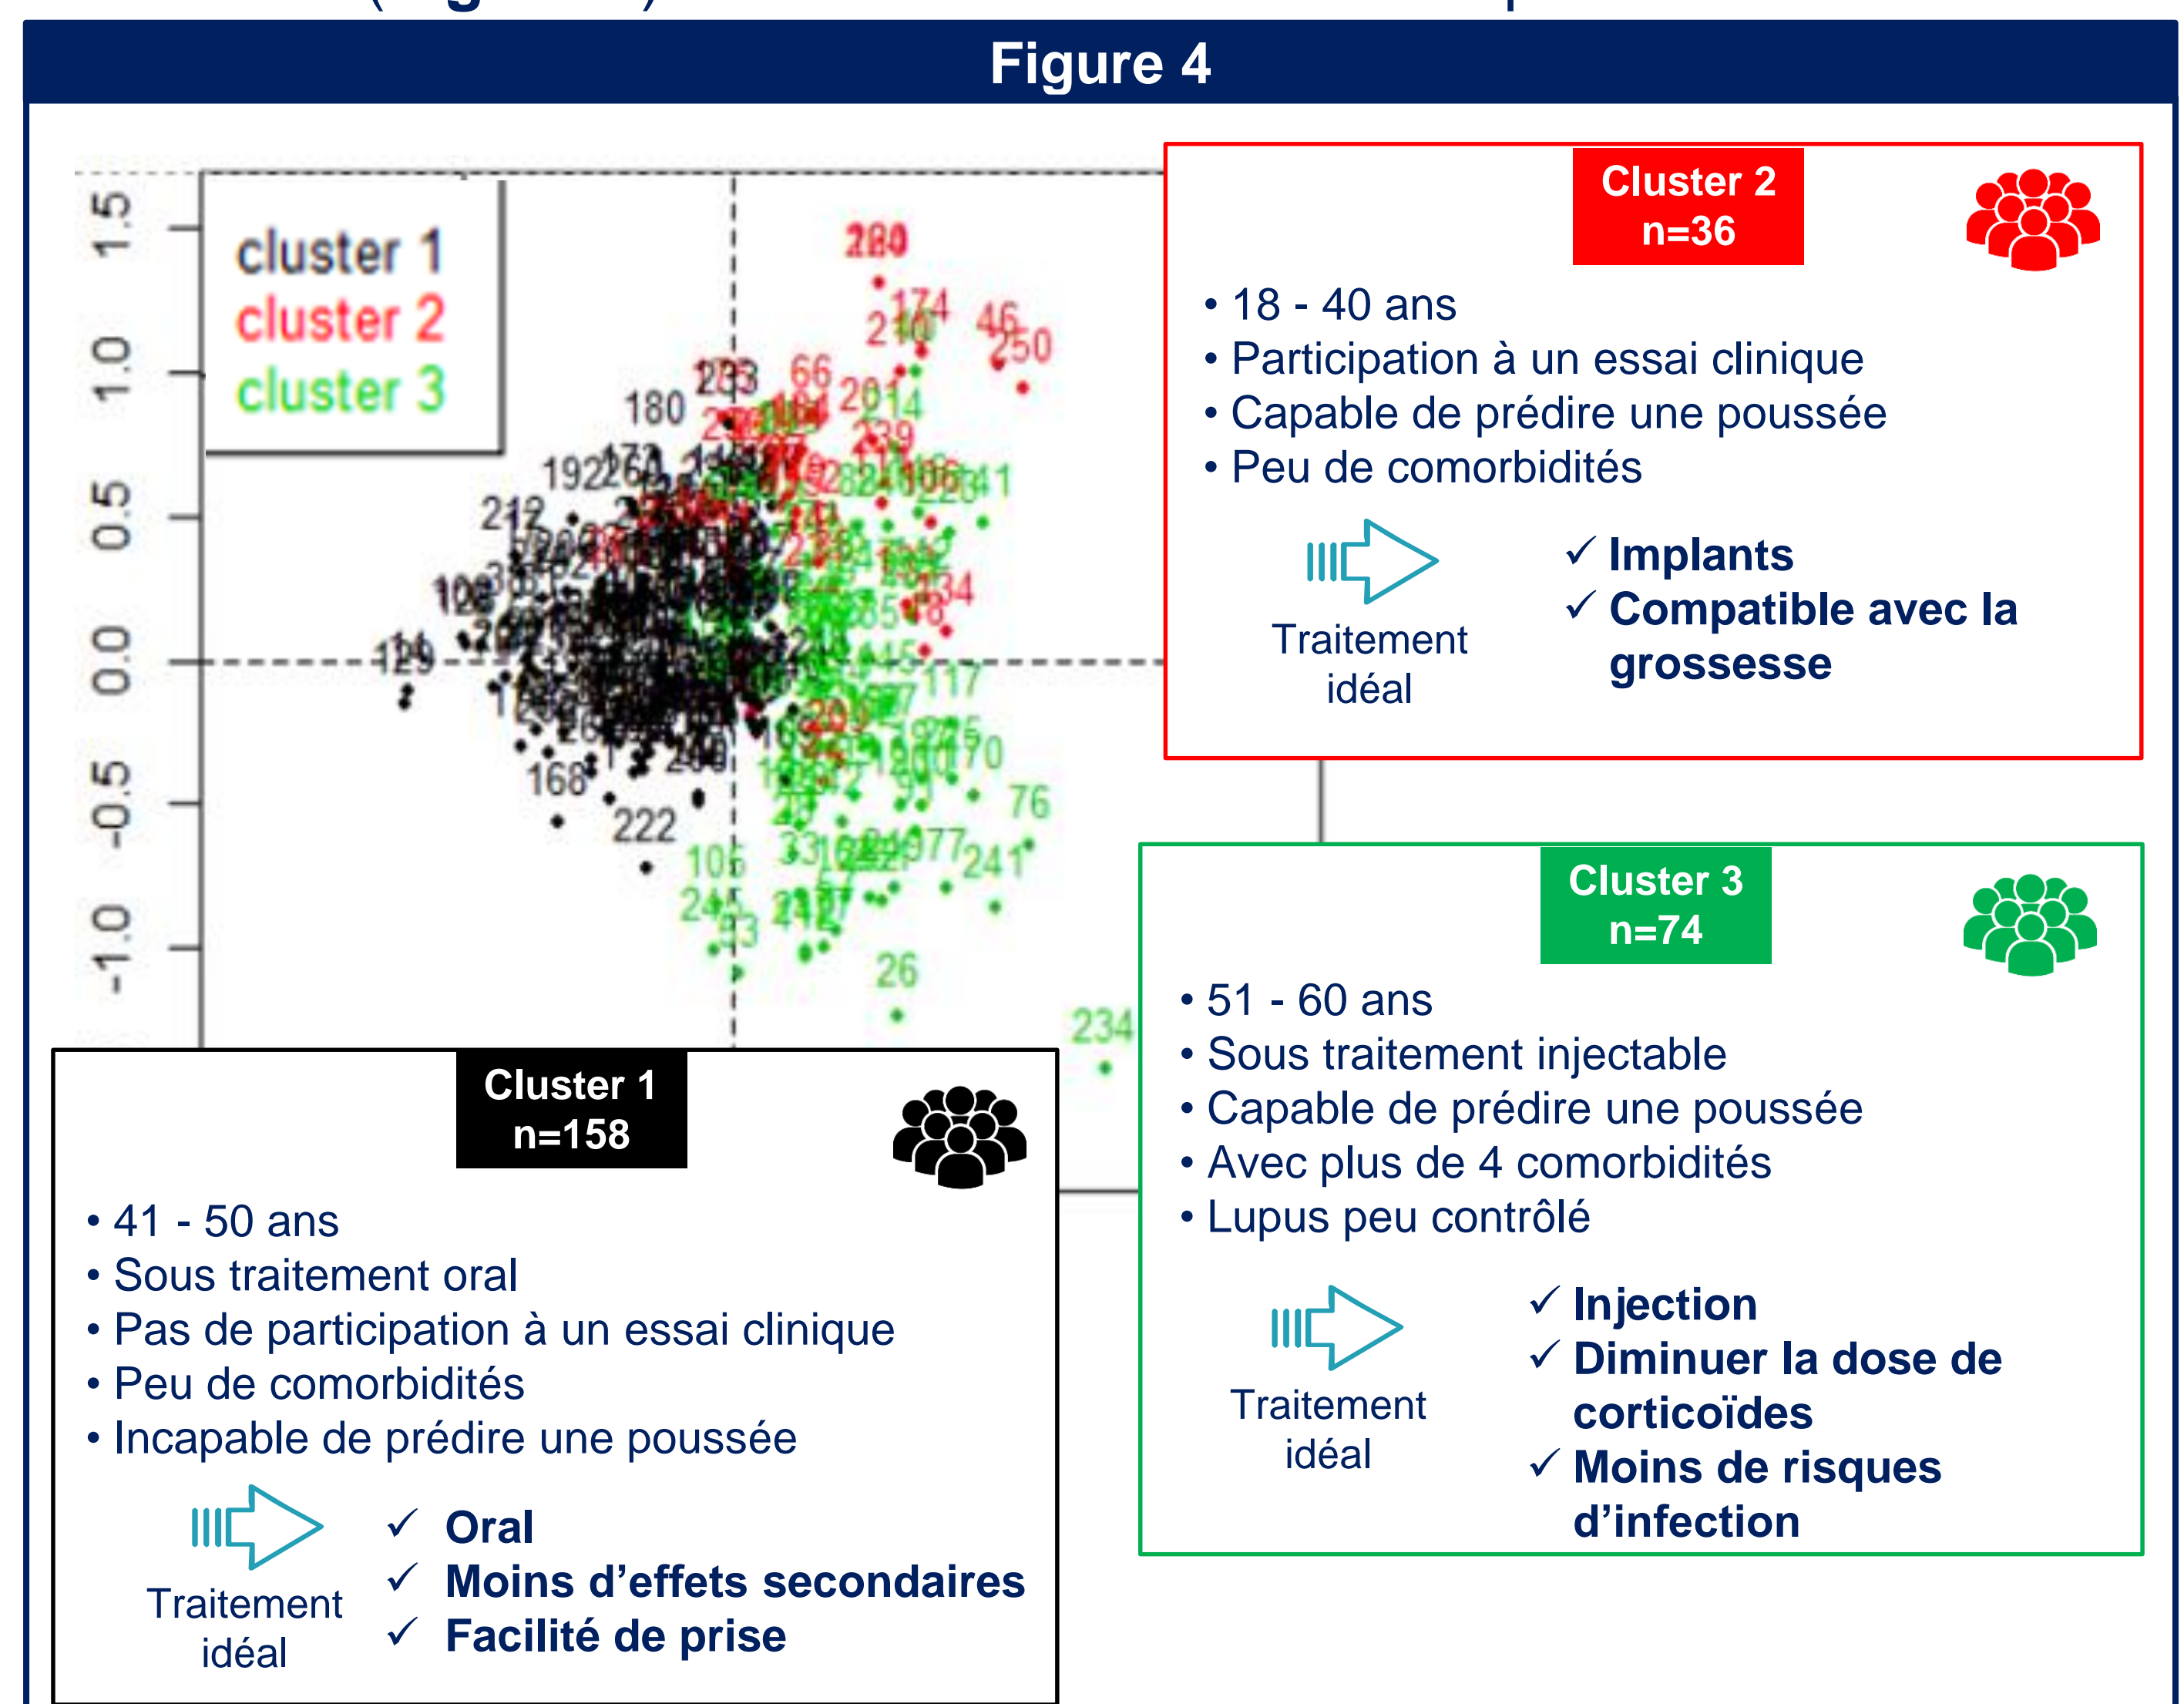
Figure 4

1.5
1.0
0.5
0.0
-0.5
-1.0

cluster 1
cluster 2
cluster 3

280 174 210 46 250 233 66 180 201 14 239 192 212 129 168 222 106 245 26 234 76 241 117 170 134

Cluster 2
n=36

• 18 - 40 ans
• Participation à un essai clinique
• Capable de prédire une poussée
• Peu de comorbidités

Traitement idéal

✓ Implants
✓ Compatible avec la grossesse

Cluster 3
n=74

• 51 - 60 ans
• Sous traitement injectable
• Capable de prédire une poussée
• Avec plus de 4 comorbidités
• Lupus peu contrôlé

Traitement idéal

✓ Injection
✓ Diminuer la dose de corticoïdes
✓ Moins de risques d'infection

Cluster 1
n=158

• 41 - 50 ans
• Sous traitement oral
• Pas de participation à un essai clinique
• Peu de comorbidités
• Incapable de prédire une poussée

Traitement idéal

✓ Oral
✓ Moins d'effets secondaires
✓ Facilité de prise